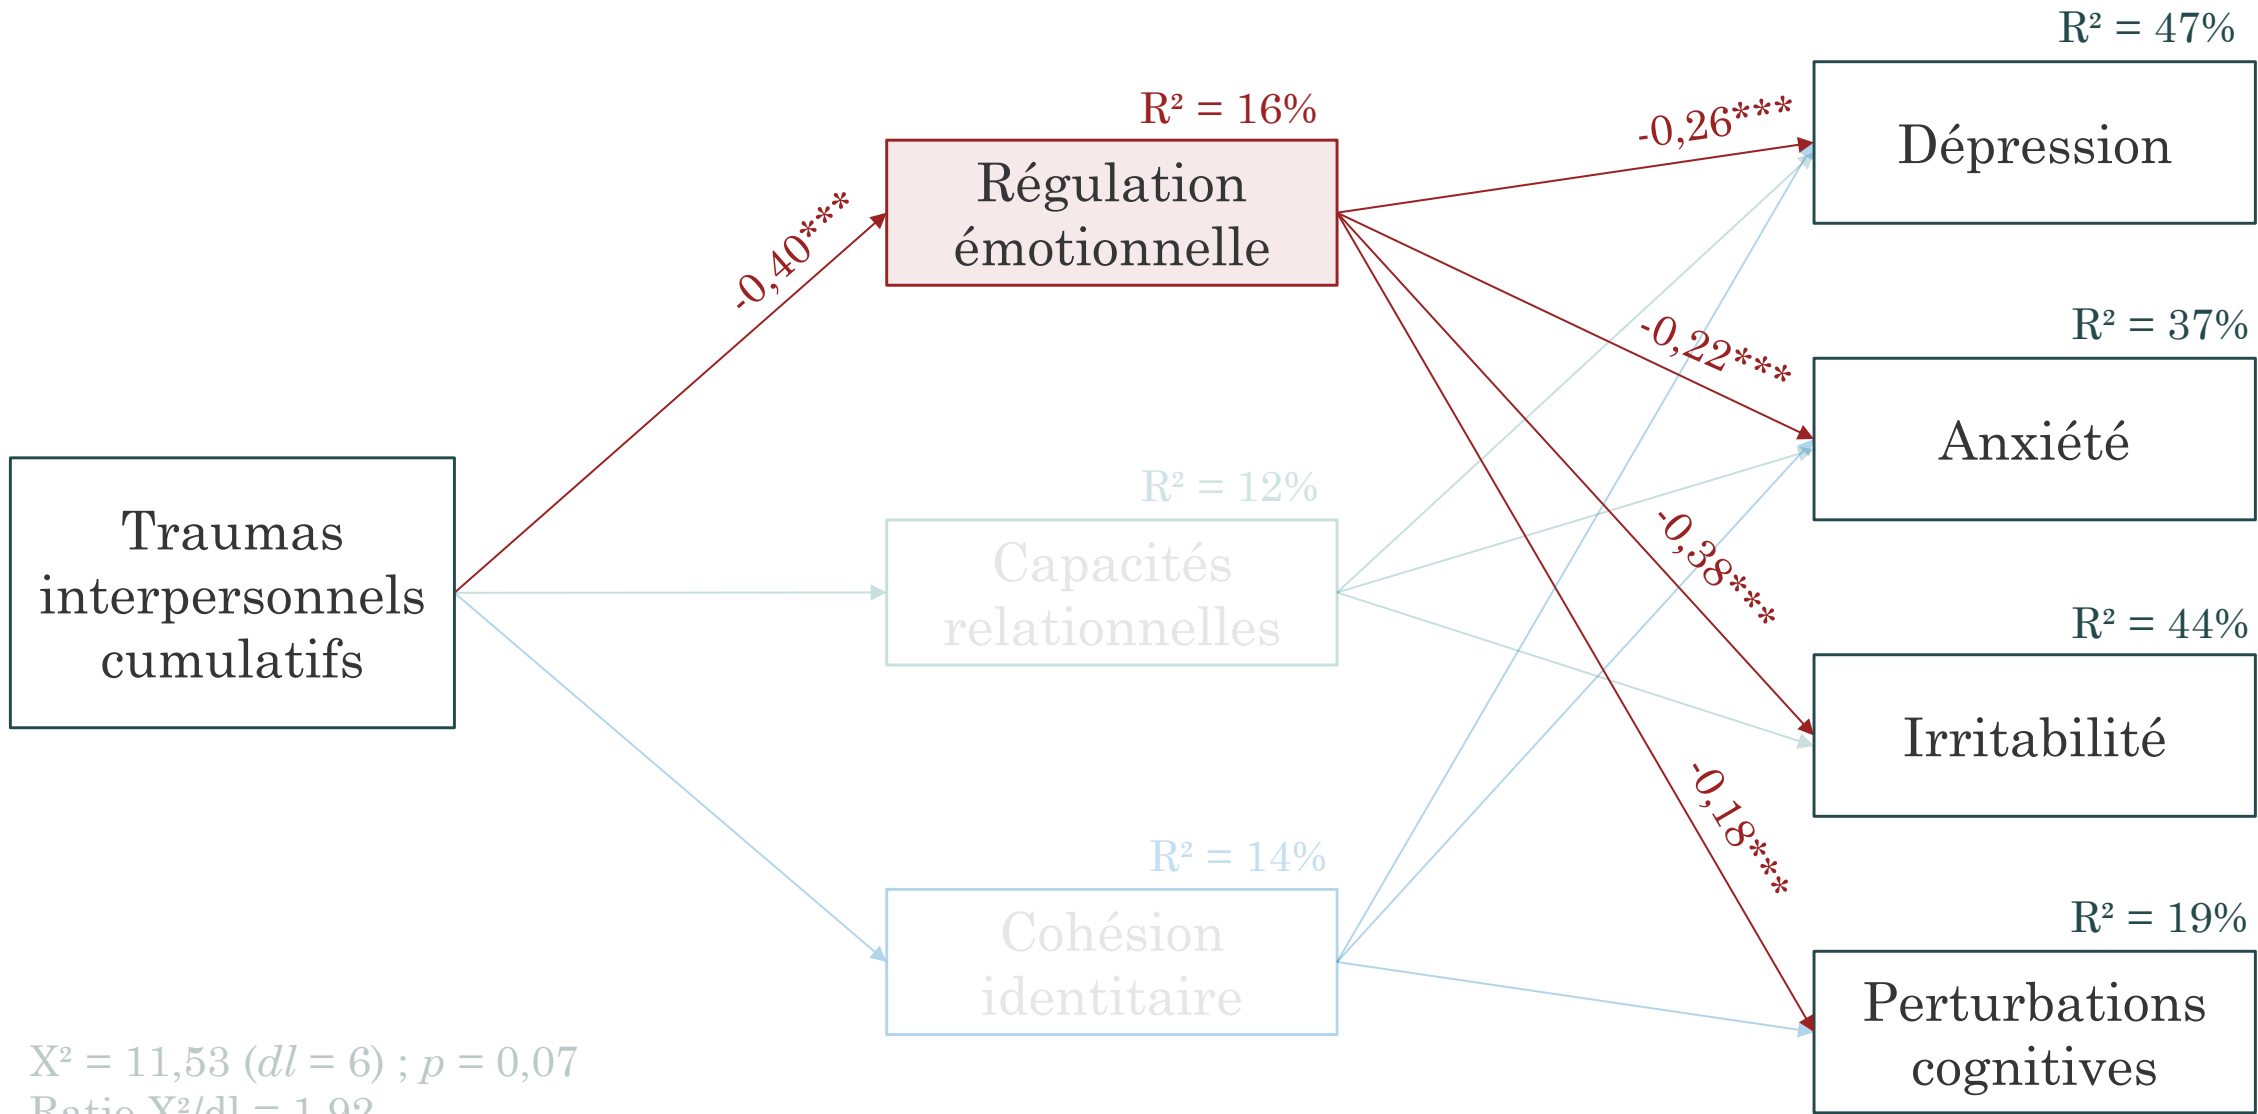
Traumas interpersonnels cumulatifs

-0,40***

R² = 16%
Régulation émotionnelle

R² = 12%
Capacités relationnelles

R² = 14%
Cohésion identitaire

-0,26***
-0,22***
-0,38***
-0,18***

R² = 47%
Dépression

R² = 37%
Anxiété

R² = 44%
Irritabilité

R² = 19%
Perturbations cognitives

X² = 11,53 ($dl$ = 6) ; $p$ = 0,07
Ratio X²/dl = 1,92